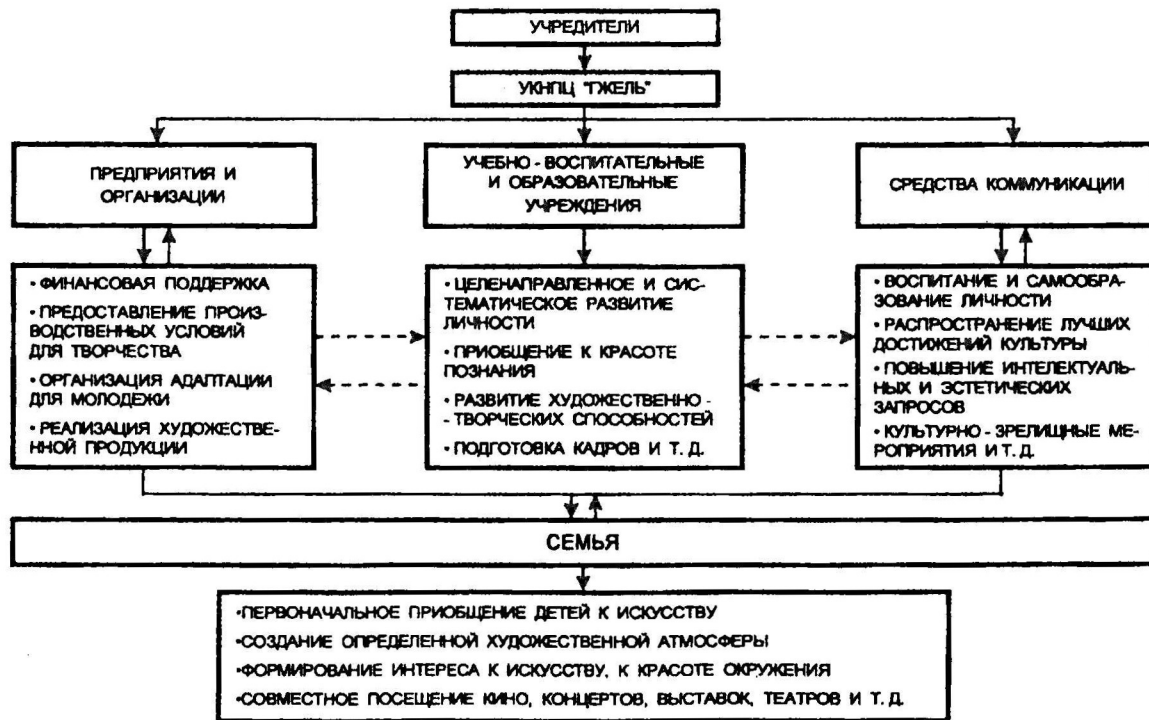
УЧРЕДИТЕЛИ

УКНПЦ "ГЖЕЛЬ"

ПРЕДПРИЯТИЯ И ОРГАНИЗАЦИИ

УЧЕБНО - ВОСПИТАТЕЛЬНЫЕ И ОБРАЗОВАТЕЛЬНЫЕ УЧРЕЖДЕНИЯ

СРЕДСТВА КОММУНИКАЦИИ

• ФИНАНСОВАЯ ПОДДЕРЖКА
• ПРЕДОСТАВЛЕНИЕ ПРОИЗВОДСТВЕННЫХ УСЛОВИЙ ДЛЯ ТВОРЧЕСТВА
• ОРГАНИЗАЦИЯ АДАПТАЦИИ ДЛЯ МОЛОДЕЖИ
• РЕАЛИЗАЦИЯ ХУДОЖЕСТВЕННОЙ ПРОДУКЦИИ

• ЦЕЛЕНАПРАВЛЕННОЕ И СИСТЕМАТИЧЕСКОЕ РАЗВИТИЕ ЛИЧНОСТИ
• ПРИОБЩЕНИЕ К КРАСОТЕ ПОЗНАНИЯ
• РАЗВИТИЕ ХУДОЖЕСТВЕННО - - ТВОРЧЕСКИХ СПОСОБНОСТЕЙ
• ПОДГОТОВКА КАДРОВ И Т. Д.

• ВОСПИТАНИЕ И САМООБРАЗОВАНИЕ ЛИЧНОСТИ
• РАСПРОСТРАНЕНИЕ ЛУЧШИХ ДОСТИЖЕНИЙ КУЛЬТУРЫ
• ПОВЫШЕНИЕ ИНТЕЛЕКТУАЛЬНЫХ И ЭСТЕТИЧЕСКИХ ЗАПРОСОВ
• КУЛЬТУРНО - ЗРЕЛИЩНЫЕ МЕРОПРИЯТИЯ И Т. Д.

СЕМЬЯ

•ПЕРВОНАЧАЛЬНОЕ ПРИОБЩЕНИЕ ДЕТЕЙ К ИСКУССТВУ
•СОЗДАНИЕ ОПРЕДЕЛЕННОЙ ХУДОЖЕСТВЕННОЙ АТМОСФЕРЫ
•ФОРМИРОВАНИЕ ИНТЕРЕСА К ИСКУССТВУ, К КРАСОТЕ ОКРУЖЕНИЯ
•СОВМЕСТНОЕ ПОСЕЩЕНИЕ КИНО, КОНЦЕРТОВ, ВЫСТАВОК, ТЕАТРОВ И Т. Д.